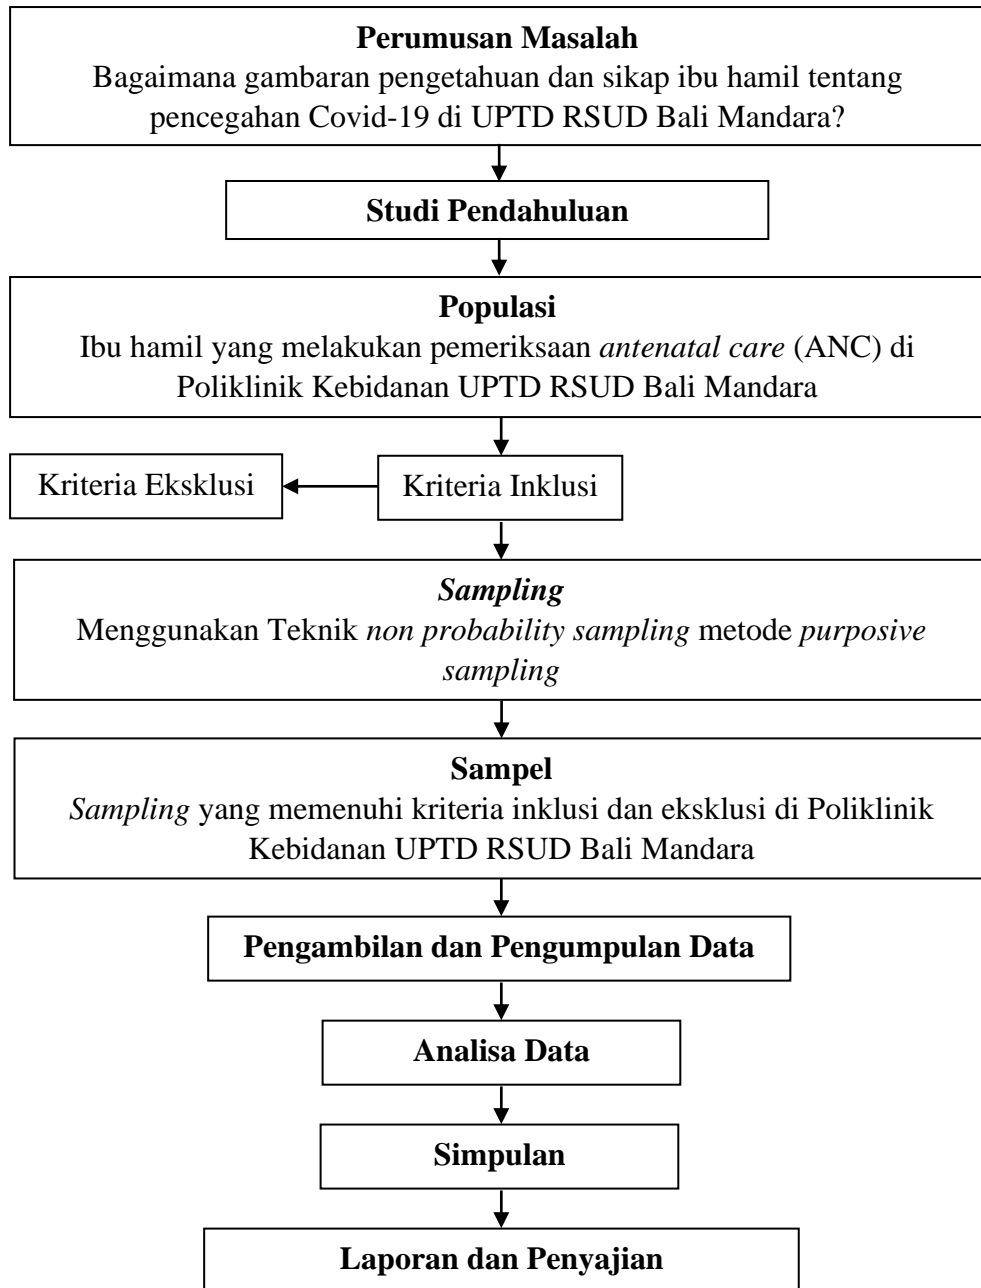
Perumusan Masalah
Bagaimana gambaran pengetahuan dan sikap ibu hamil tentang pencegahan Covid-19 di UPTD RSUD Bali Mandara?

Studi Pendahuluan

Populasi
Ibu hamil yang melakukan pemeriksaan antenatal care (ANC) di Poliklinik Kebidanan UPTD RSUD Bali Mandara

Kriteria Inklusi

Kriteria Eksklusi

Sampling
Menggunakan Teknik non probability sampling metode purposive sampling

Sampel
Sampling yang memenuhi kriteria inklusi dan eksklusi di Poliklinik Kebidanan UPTD RSUD Bali Mandara

Pengambilan dan Pengumpulan Data

Analisa Data

Simpulan

Laporan dan Penyajian